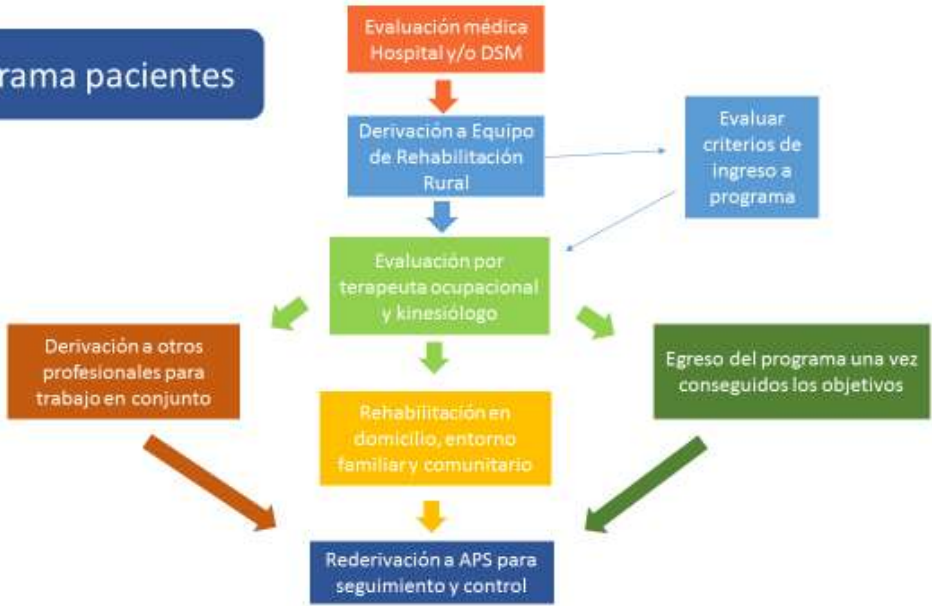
rama pacientes

Evaluación médica Hospital y/o DSM

Derivación a Equipo de Rehabilitación Rural

Evaluar criterios de ingreso a programa

Evaluación por terapeuta ocupacional y kinesiólogo

Derivación a otros profesionales para trabajo en conjunto

Egreso del programa una vez conseguidos los objetivos

Rehabilitación en domicilio, entorno familiar y comunitario

Rederivación a APS para seguimiento y control